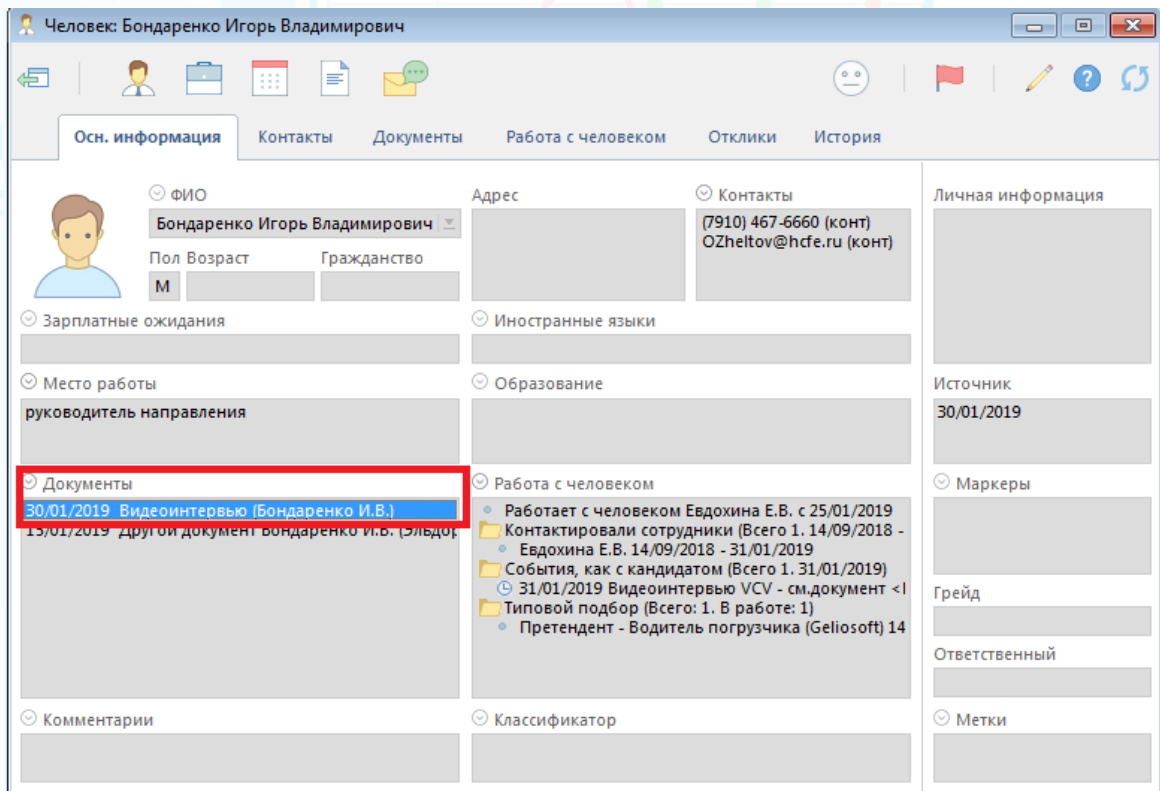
Человек: Бондаренко Игорь Владимирович

Осн. информация
Контакты
Документы
Работа с человеком
Отклики
История

ФИО
Бондаренко Игорь Владимирович
Пол
Возраст
Гражданство
М

Адрес

Контакты
(7910) 467-6660 (конт)
OZheltov@hcfe.ru (конт)

Личная информация

Зарплатные ожидания

Иностранные языки

Место работы
руководитель направления

Образование

Источник
30/01/2019

Документы
30/01/2019 Видеоинтервью (Бондаренко И.В.)
15/01/2019 Другой документ Бондаренко И.В. (Эльдор

Работа с человеком
Работает с человеком Евдохина Е.В. с 25/01/2019
Контактировали сотрудники (Всего 1. 14/09/2018 -
Евдохина Е.В. 14/09/2018 - 31/01/2019
События, как с кандидатом (Всего 1. 31/01/2019)
31/01/2019 Видеоинтервью VCV - см.документ <I
Типовой подбор (Всего: 1. В работе: 1)
Претендент - Водитель погрузчика (Geliosoft) 14

Маркеры

Грейд

Ответственный

Комментарии

Классификатор

Метки